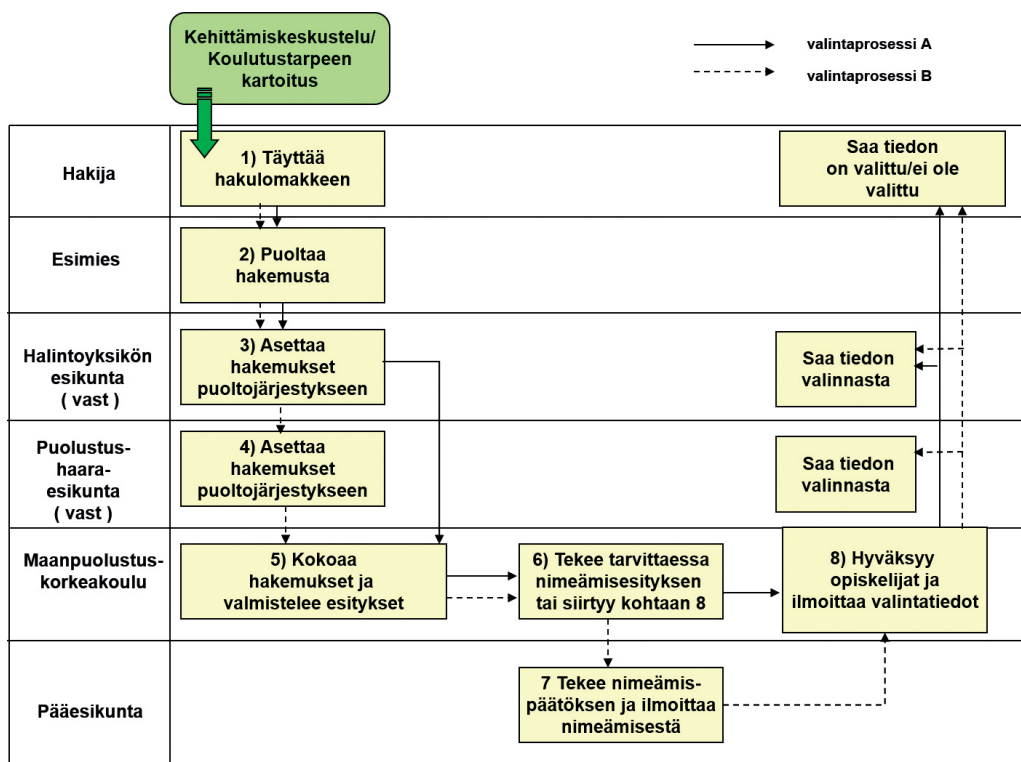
Kehittämiskeskustelu/ Koulutustarpeen kartoitus

valintaprosessi A

valintaprosessi B

Hakija

1) Täyttää hakulomakkeen

Saa tiedon on valittu/ei ole valittu

Esimies

2) Puoltaa hakemusta

Halintoyksikön esikunta ( vast )

3) Asettaa hakemukset puoltojärjestykseen

Saa tiedon valinnasta

Puolustus-haara-esikunta ( vast )

4) Asettaa hakemukset puoltojärjestykseen

Saa tiedon valinnasta

Maanpuolustus-korkeakoulu

5) Kokoaa hakemukset ja valmistelee esitykset

6) Tekee tarvittaessa nimeämisesityksen tai siirtyy kohtaan 8

8) Hyväksyy opiskelijat ja ilmoittaa valintatiedot

Pääesikunta

7 Tekee nimeämispäätöksen ja ilmoittaa nimeämisestä